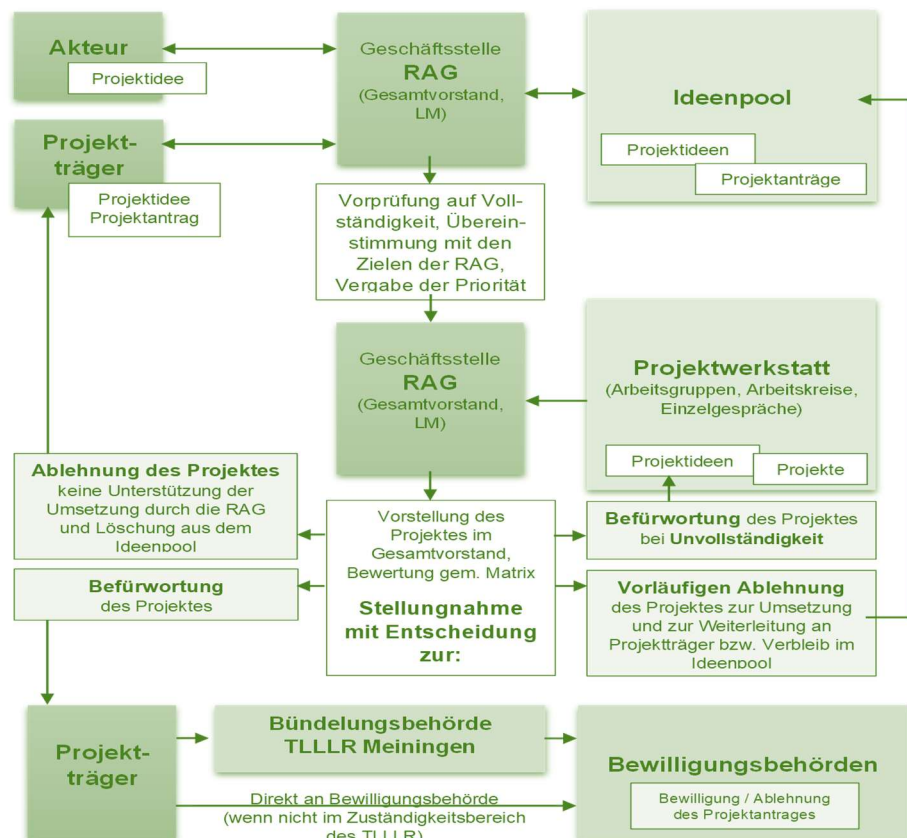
Akteur

Projektidee

Geschäftsstelle
RAG
(Gesamtvorstand, LM)

Ideenpool

Projektideen

Projektanträge

Projektträger

Projektidee
Projektantrag

Vorprüfung auf Vollständigkeit, Übereinstimmung mit den Zielen der RAG, Vergabe der Priorität

Geschäftsstelle
RAG
(Gesamtvorstand, LM)

Projektwerkstatt
(Arbeitsgruppen, Arbeitskreise, Einzelgespräche)

Projektideen

Projekte

Ablehnung des Projektes
keine Unterstützung der Umsetzung durch die RAG und Löschung aus dem Ideenpool

Vorstellung des Projektes im Gesamtvorstand, Bewertung gem. Matrix

Stellungnahme mit Entscheidung zur:

Befürwortung des Projektes bei Unvollständigkeit

Befürwortung
des Projektes

Vorläufigen Ablehnung
des Projektes zur Umsetzung und zur Weiterleitung an Projektträger bzw. Verbleib im Ideenpool

Projektträger

Bündelungsbehörde
TLLLR Meiningen

Bewilligungsbehörden

Bewilligung / Ablehnung des Projektantrages

Direkt an Bewilligungsbehörde
(wenn nicht im Zuständigkeitsbereich des TLLLR)